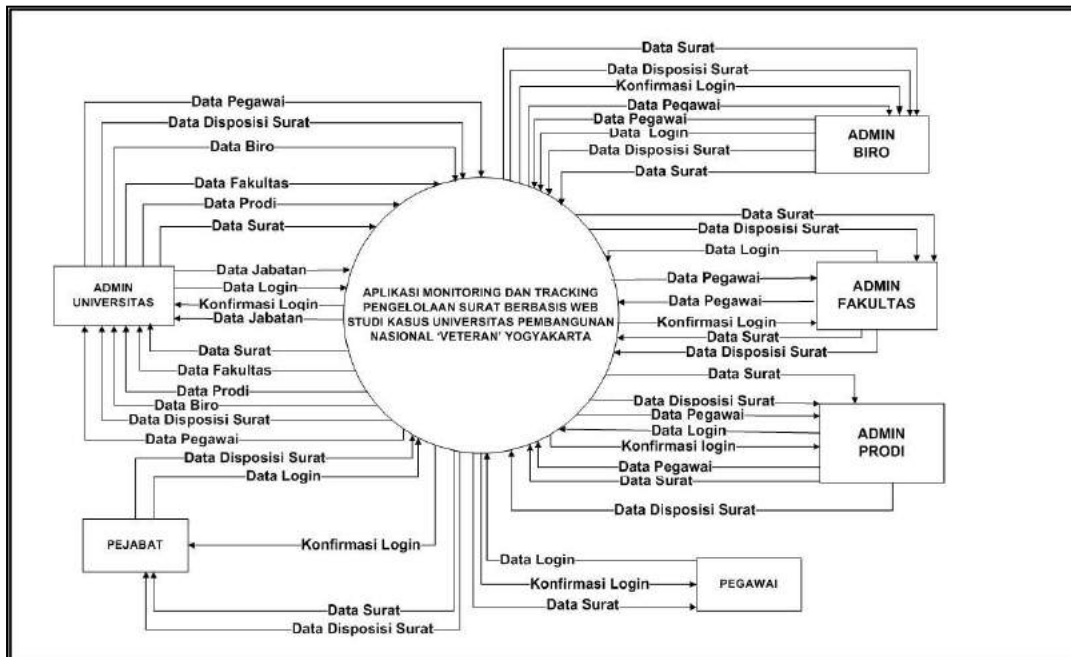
Data Surat
Data Disposisi Surat
Konfirmasi Login
Data Pegawai
Data Pegawai
Data Login
Data Disposisi Surat
Data Surat

ADMIN BIRO

Data Pegawai
Data Disposisi Surat
Data Biro
Data Fakultas
Data Prodi
Data Surat
Data Jabatan
Data Login
Konfirmasi Login
Data Jabatan
Data Surat
Data Fakultas
Data Prodi
Data Biro
Data Disposisi Surat
Data Pegawai

ADMIN UNIVERSITAS

APLIKASI MONITORING DAN TRACKING PENGELOLAAN SURAT BERBASIS WEB STUDI KASUS UNIVERSITAS PEMBANGUNAN NASIONAL 'VETERAN' YOGYAKARTA

Data Surat
Data Disposisi Surat
Data Login
Data Pegawai
Data Pegawai
Konfirmasi Login
Data Surat
Data Disposisi Surat

ADMIN FAKULTAS

Data Surat
Data Disposisi Surat
Data Pegawai
Data Login
Konfirmasi login
Data Pegawai
Data Surat
Data Disposisi Surat

ADMIN PRODI

Data Disposisi Surat
Data Login
Konfirmasi Login

PEJABAT

Data Surat
Data Disposisi Surat

Data Login
Konfirmasi Login
Data Surat

PEGAWAI